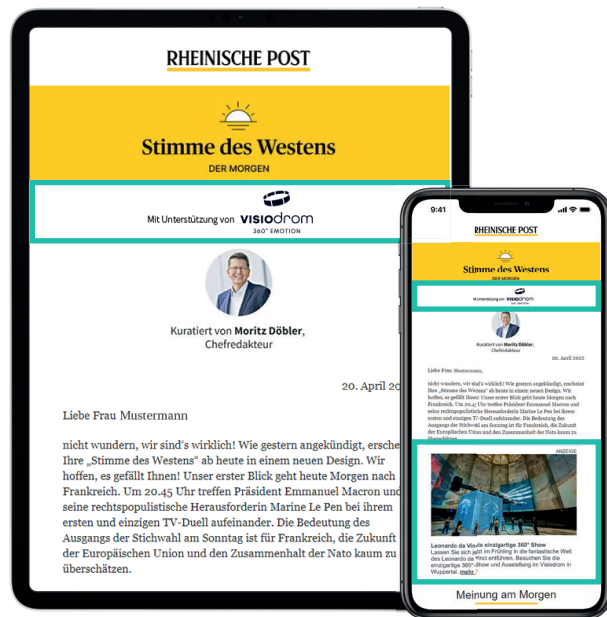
RHEINISCHE POST

Stimme des Westens
DER MORGEN

Mit Unterstützung von VISIOdrom 360° EMOTION

Kuratiert von Moritz Döbler, Chefredakteur

20. April 20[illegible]

Liebe Frau Mustermann

nicht wundern, wir sind's wirklich! Wie gestern angekündigt, ersche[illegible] Ihre „Stimme des Westens" ab heute in einem neuen Design. Wir hoffen, es gefällt Ihnen! Unser erster Blick geht heute Morgen nach Frankreich. Um 20.45 Uhr treffen Präsident Emmanuel Macron und seine rechtspopulistische Herausforderin Marine Le Pen bei ihrem ersten und einzigen TV-Duell aufeinander. Die Bedeutung des Ausgangs der Stichwahl am Sonntag ist für Frankreich, die Zukunft der Europäischen Union und den Zusammenhalt der Nato kaum zu überschätzen.

9:41

RHEINISCHE POST

Stimme des Westens
DER MORGEN

Mit Unterstützung von VISIOdrom

Kuratiert von Moritz Döbler, Chefredakteur

20. April 2022

Liebe Frau Mustermann,

nicht wundern, wir sind's wirklich! Wie gestern angekündigt, erscheint Ihre „Stimme des Westens" ab heute in einem neuen Design. Wir hoffen, es gefällt Ihnen! Unser erster Blick geht heute Morgen nach Frankreich. Um 20.45 Uhr treffen Präsident Emmanuel Macron und seine rechtspopulistische Herausforderin Marine Le Pen bei ihrem ersten und einzigen TV-Duell aufeinander. Die Bedeutung des Ausgangs der Stichwahl am Sonntag ist für Frankreich, die Zukunft der Europäischen Union und den Zusammenhalt der Nato kaum zu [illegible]

ANZEIGE

Leonardo da Vincis einzigartige 360° Show
Lassen Sie sich jetzt im Frühling in die fantastische Welt des Leonardo da Vinci entführen. Besuchen Sie die einzigartige 360°-Show und Ausstellung im Visiodrom in Wuppertal. mehr

Meinung am Morgen